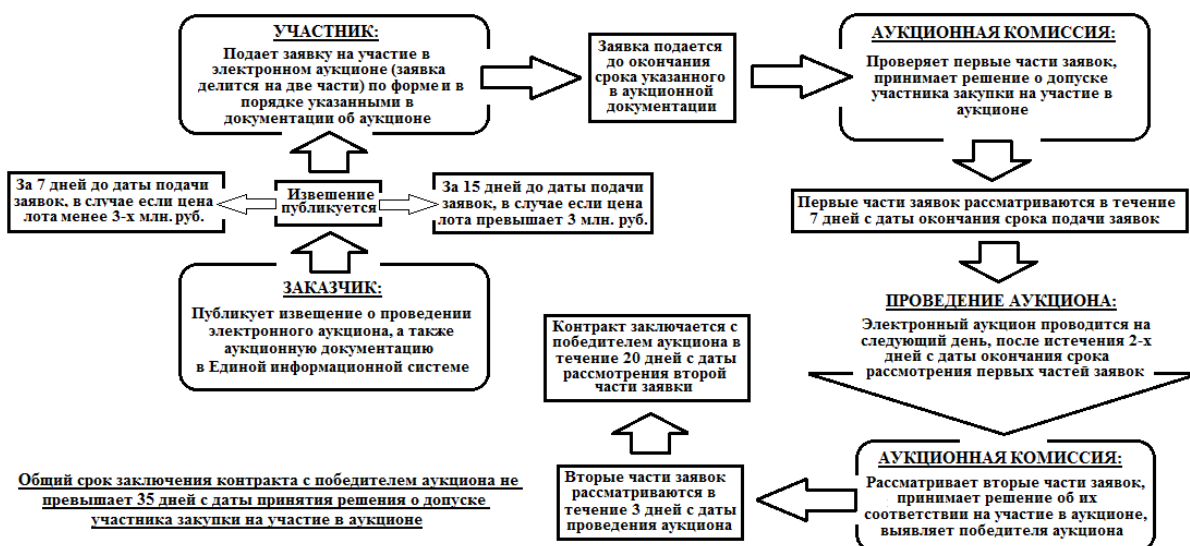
УЧАСТНИК:
Подает заявку на участие в электронном аукционе (заявка делится на две части) по форме и в порядке указанными в документации об аукционе

Заявка подается до окончания срока указанного в аукционной документации

АУКЦИОННАЯ КОМИССИЯ:
Проверяет первые части заявок, принимает решение о допуске участника закупки на участие в аукционе

За 7 дней до даты подачи заявок, в случае если цена лота менее 3-х млн. руб.

Извещение публикуется

За 15 дней до даты подачи заявок, в случае если цена лота превышает 3 млн. руб.

Первые части заявок рассматриваются в течение 7 дней с даты окончания срока подачи заявок

ЗАКАЗЧИК:
Публикует извещение о проведении электронного аукциона, а также аукционную документацию в Единой информационной системе

Контракт заключается с победителем аукциона в течение 20 дней с даты рассмотрения второй части заявки

ПРОВЕДЕНИЕ АУКЦИОНА:
Электронный аукцион проводится на следующий день, после истечения 2-х дней с даты окончания срока рассмотрения первых частей заявок

Общий срок заключения контракта с победителем аукциона не превышает 35 дней с даты принятия решения о допуске участника закупки на участие в аукционе

Вторые части заявок рассматриваются в течение 3 дней с даты проведения аукциона

АУКЦИОННАЯ КОМИССИЯ:
Рассматривает вторые части заявок, принимает решение об их соответствии на участие в аукционе, выявляет победителя аукциона